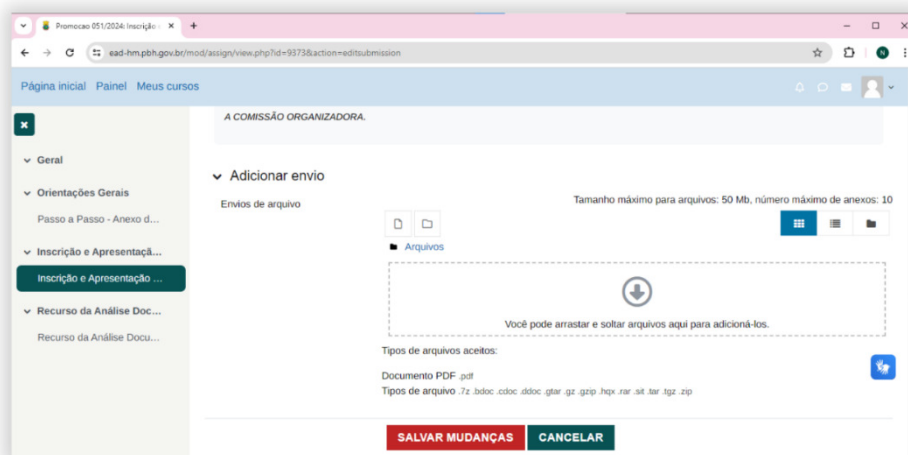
Promocao 051/2024: Inscrição ×
+
ead-hm.pbh.gov.br/mod/assign/view.php?id=9373&action=editsubmission
N
Página inicial Painel Meus cursos
A COMISSÃO ORGANIZADORA.
Geral
Orientações Gerais
Passo a Passo - Anexo d...
Inscrição e Apresentaçã...
Inscrição e Apresentação ...
Recurso da Análise Doc...
Recurso da Análise Docu...
Adicionar envio
Envios de arquivo
Tamanho máximo para arquivos: 50 Mb, número máximo de anexos: 10
Arquivos
Você pode arrastar e soltar arquivos aqui para adicioná-los.
Tipos de arquivos aceitos:
Documento PDF .pdf
Tipos de arquivo .7z .bdoc .cdoc .ddoc .gtar .gz .gzip .hqx .rar .sit .tar .tgz .zip
SALVAR MUDANÇAS
CANCELAR